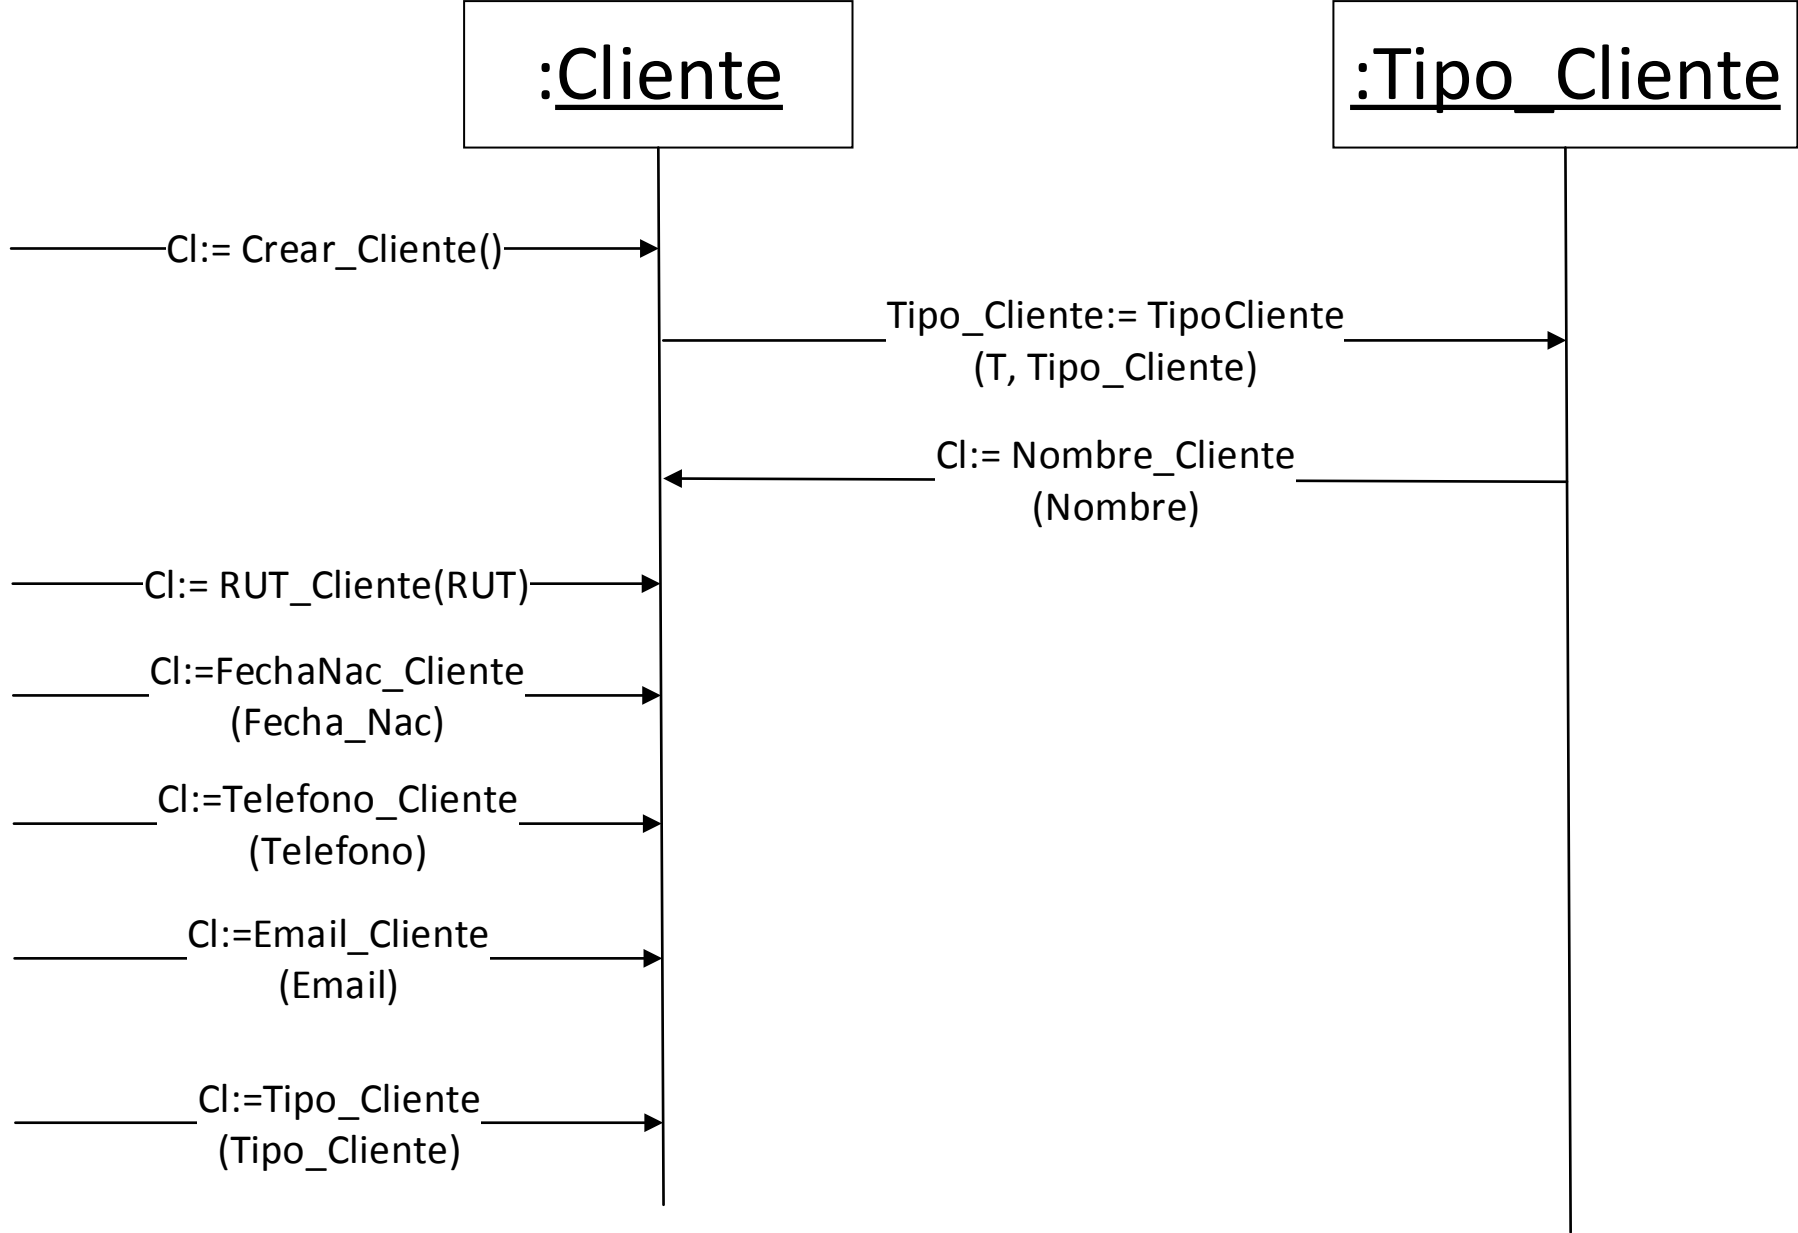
:Cliente

:Tipo_Cliente

Cl:= Crear_Cliente()

Tipo_Cliente:= TipoCliente (T, Tipo_Cliente)

Cl:= Nombre_Cliente (Nombre)

Cl:= RUT_Cliente(RUT)

Cl:=FechaNac_Cliente (Fecha_Nac)

Cl:=Telefono_Cliente (Telefono)

Cl:=Email_Cliente (Email)

Cl:=Tipo_Cliente (Tipo_Cliente)